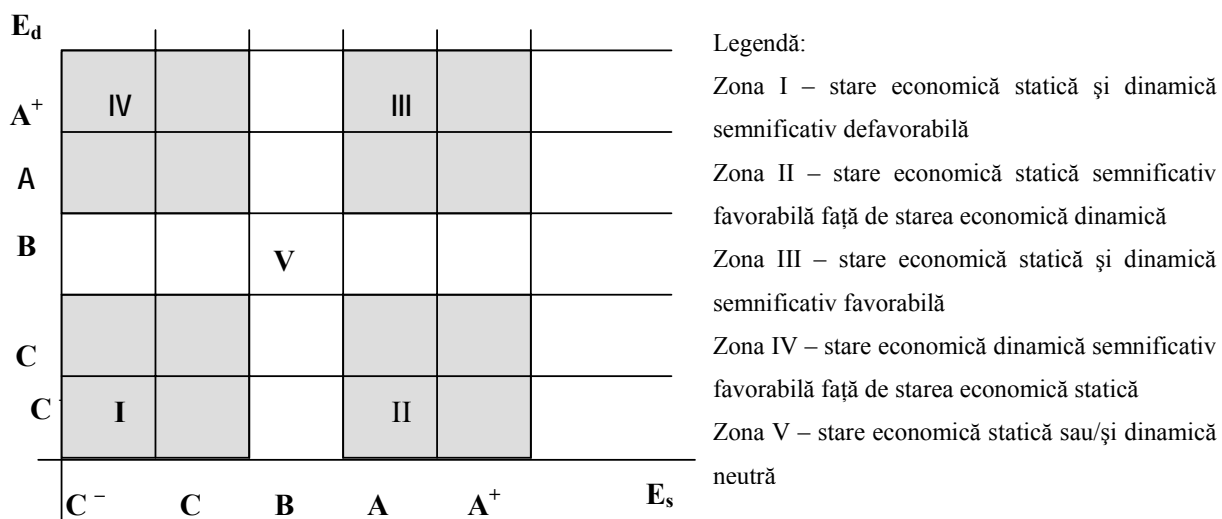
$E_d$

$A^+$ IV III

A

B V

C

C I II

$C^-$ C B A $A^+$ $E_s$

Legendă:

Zona I – stare economică statică şi dinamică semnificativ defavorabilă

Zona II – stare economică statică semnificativ favorabilă faţă de starea economică dinamică

Zona III – stare economică statică şi dinamică semnificativ favorabilă

Zona IV – stare economică dinamică semnificativ favorabilă faţă de starea economică statică

Zona V – stare economică statică sau/şi dinamică neutră